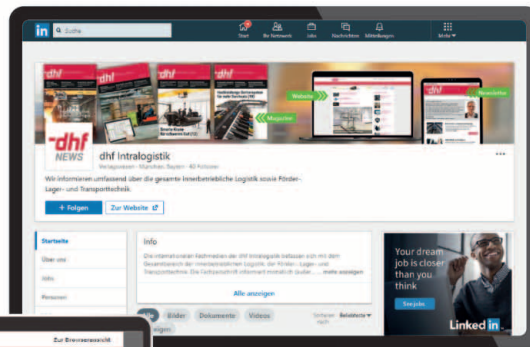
in Suche

Start Ihr Netzwerk Jobs Nachrichten Mitteilungen Mehr

Website Magazine Newsletter

dhf NEWS

dhf Intralogistik

Verlagswesen · München, Bayern · 40 Follower

Wir informieren umfassend über die gesamte innerbetriebliche Logistik sowie Förder-, Lager- und Transporttechnik.

+ Folgen Zur Website

Startseite
Über uns
Jobs
Personen

Info

Die internationalen Fachmedien der dhf Intralogistik befassen sich mit dem Gesamtbereich der innerbetrieblichen Logistik, der Förder-, Lager- und Transporttechnik. Die Fachzeitschrift informiert monatlich (außer ... mehr anzeigen

Alle anzeigen

Alle Bilder Dokumente Videos Sortieren nach: Relevanteste

Your dream job is closer than you think

See jobs

Linked in

Zur Bewerberansicht